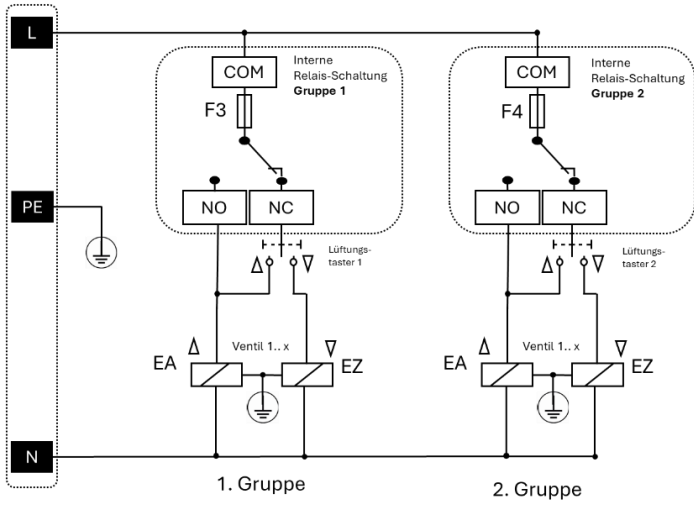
L

PE

N

COM

Interne Relais-Schaltung **Gruppe 1**

F3

NO

NC

Lüftungs-taster 1

$\Delta$ $\nabla$

EA $\Delta$

Ventil 1.. x

$\nabla$ EZ

1. Gruppe

COM

Interne Relais-Schaltung **Gruppe 2**

F4

NO

NC

Lüftungs-taster 2

$\Delta$ $\nabla$

EA $\Delta$

Ventil 1.. x

$\nabla$ EZ

2. Gruppe